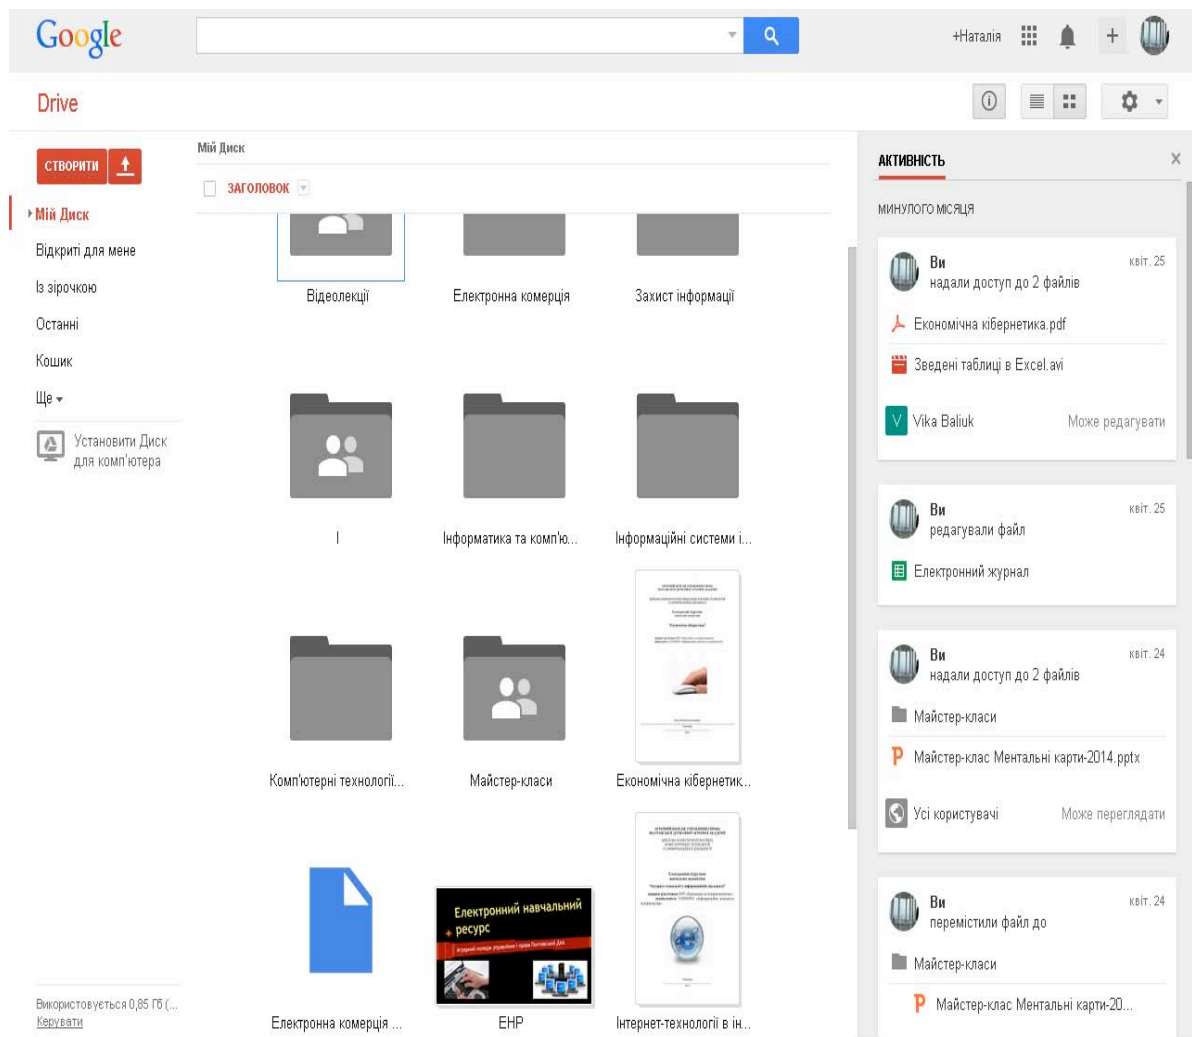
Google

+Наталія

Drive

СТВОРИТИ

Мій Диск
Відкриті для мене
Із зірочкою
Останні
Кошик
Ще

Установити Диск для комп'ютера

Використовується 0,85 ГБ (...
Керувати

Мій Диск

ЗАГОЛОВОК

Відеолекції
Електронна комерція
Захист інформації

I
Інформатика та комп'ю...
Інформаційні системи і...

Комп'ютерні технології...
Майстер-класи
Економічна кібернетик...

Електронна комерція ...
Електронний навчальний ресурс
ЕНР
Інтернет-технології в ін...

АКТИВНІСТЬ

МИНУЛОГО МІСЯЦЯ

Ви
надали доступ до 2 файлів
квіт. 25
Економічна кібернетика.pdf
Зведені таблиці в Excel.avi
Vika Baliuk
Може редагувати

Ви
редагували файл
квіт. 25
Електронний журнал

Ви
надали доступ до 2 файлів
квіт. 24
Майстер-класи
Майстер-клас Ментальні карти-2014.pptx
Усі користувачі
Може переглядати

Ви
перемістили файл до
квіт. 24
Майстер-класи
Майстер-клас Ментальні карти-20...